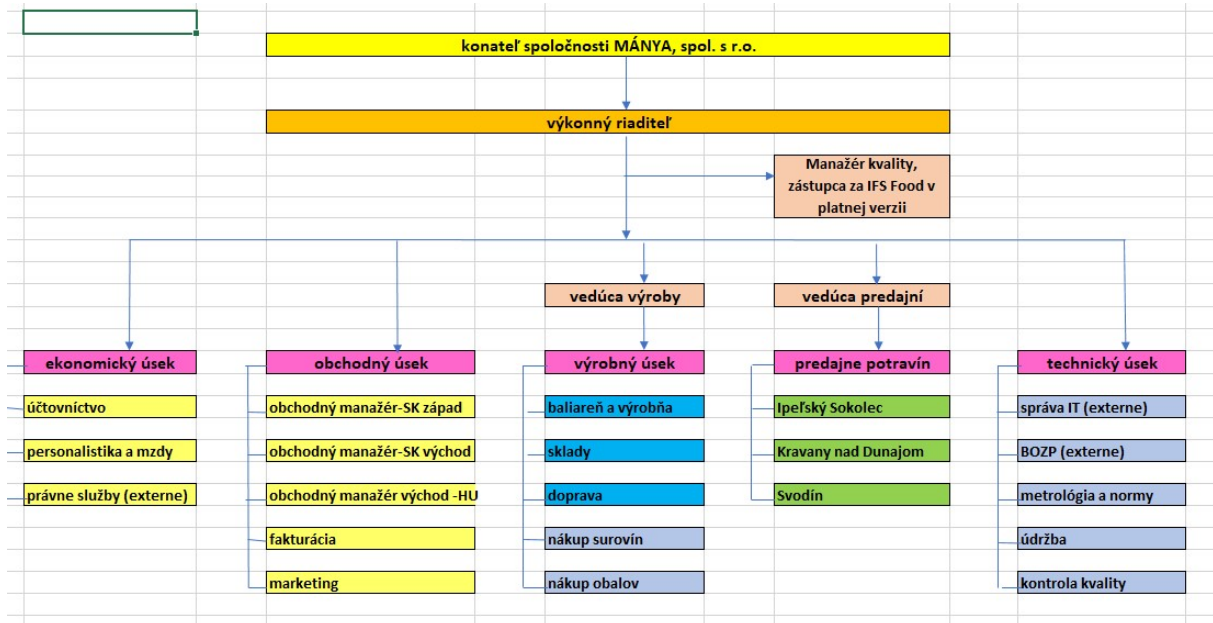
konateľ spoločnosti MÁNYA, spol. s r.o.

výkonný riaditeľ

Manažér kvality, zástupca za IFS Food v platnej verzii

vedúca výroby

vedúca predajní

ekonomický úsek

účtovníctvo

personalistika a mzdy

právne služby (externe)

obchodný úsek

obchodný manažér-SK západ

obchodný manažér-SK východ

obchodný manažér východ -HU

fakturácia

marketing

výrobný úsek

baliareň a výrobňa

sklady

doprava

nákup surovín

nákup obalov

predajne potravín

Ipeľský Sokolec

Kravany nad Dunajom

Svodín

technický úsek

správa IT (externe)

BOZP (externe)

metrológia a normy

údržba

kontrola kvality